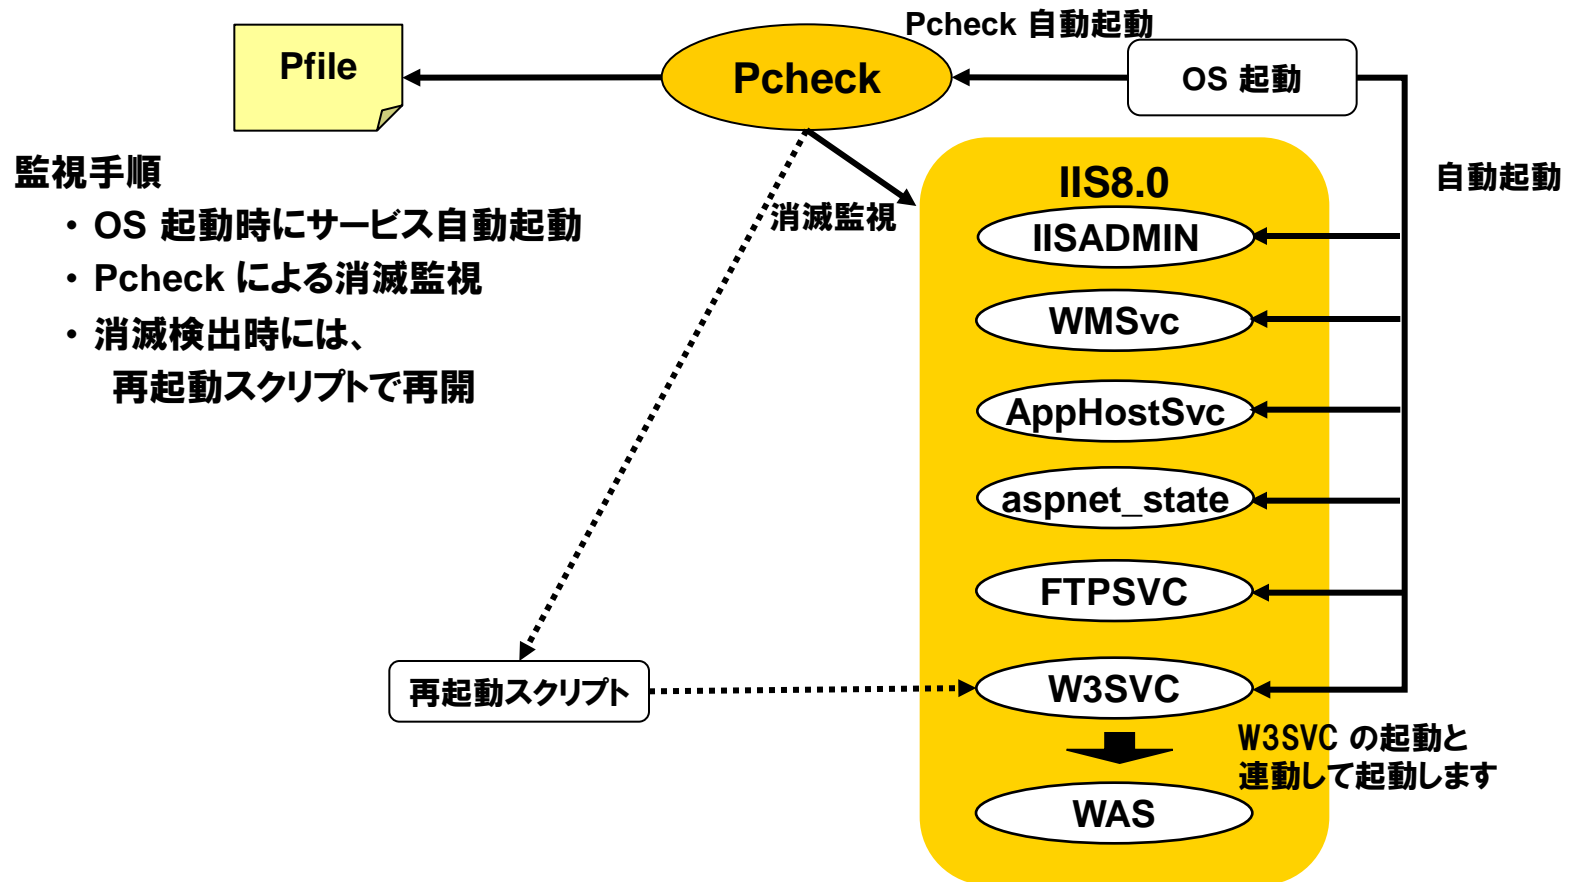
Pfile

Pcheck 自動起動

Pcheck

OS 起動

監視手順

・ OS 起動時にサービス自動起動

・ Pcheck による消滅監視

・ 消滅検出時には、
再起動スクリプトで再開

消滅監視

IIS8.0

自動起動

IISADMIN

WMSvc

AppHostSvc

aspnet_state

FTPSVC

再起動スクリプト

W3SVC

W3SVC の起動と
連動して起動します

WAS